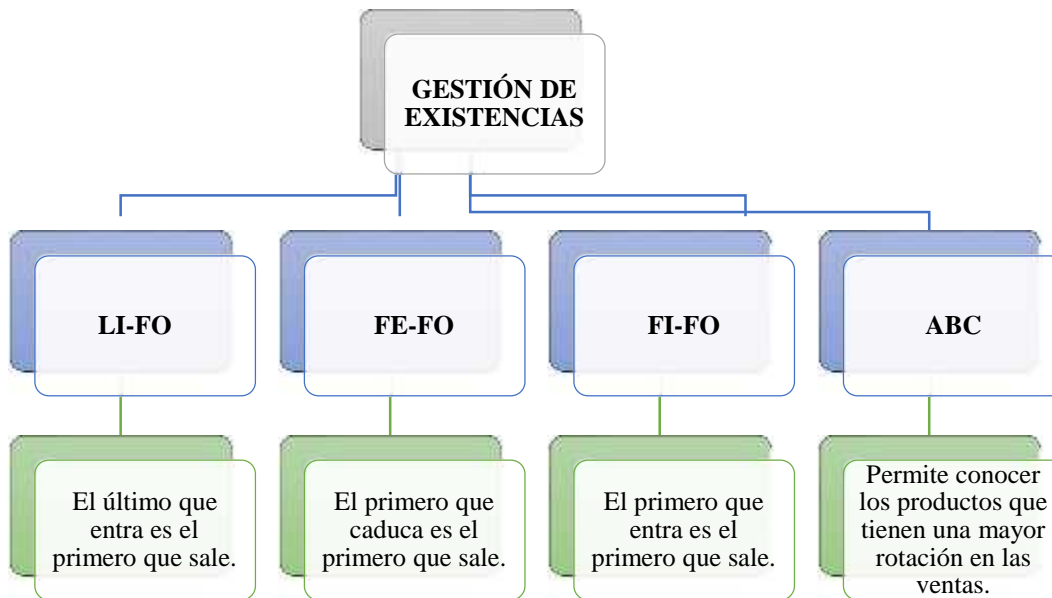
GESTIÓN DE EXISTENCIAS

LI-FO

FE-FO

FI-FO

ABC

El último que entra es el primero que sale.

El primero que caduca es el primero que sale.

El primero que entra es el primero que sale.

Permite conocer los productos que tienen una mayor rotación en las ventas.